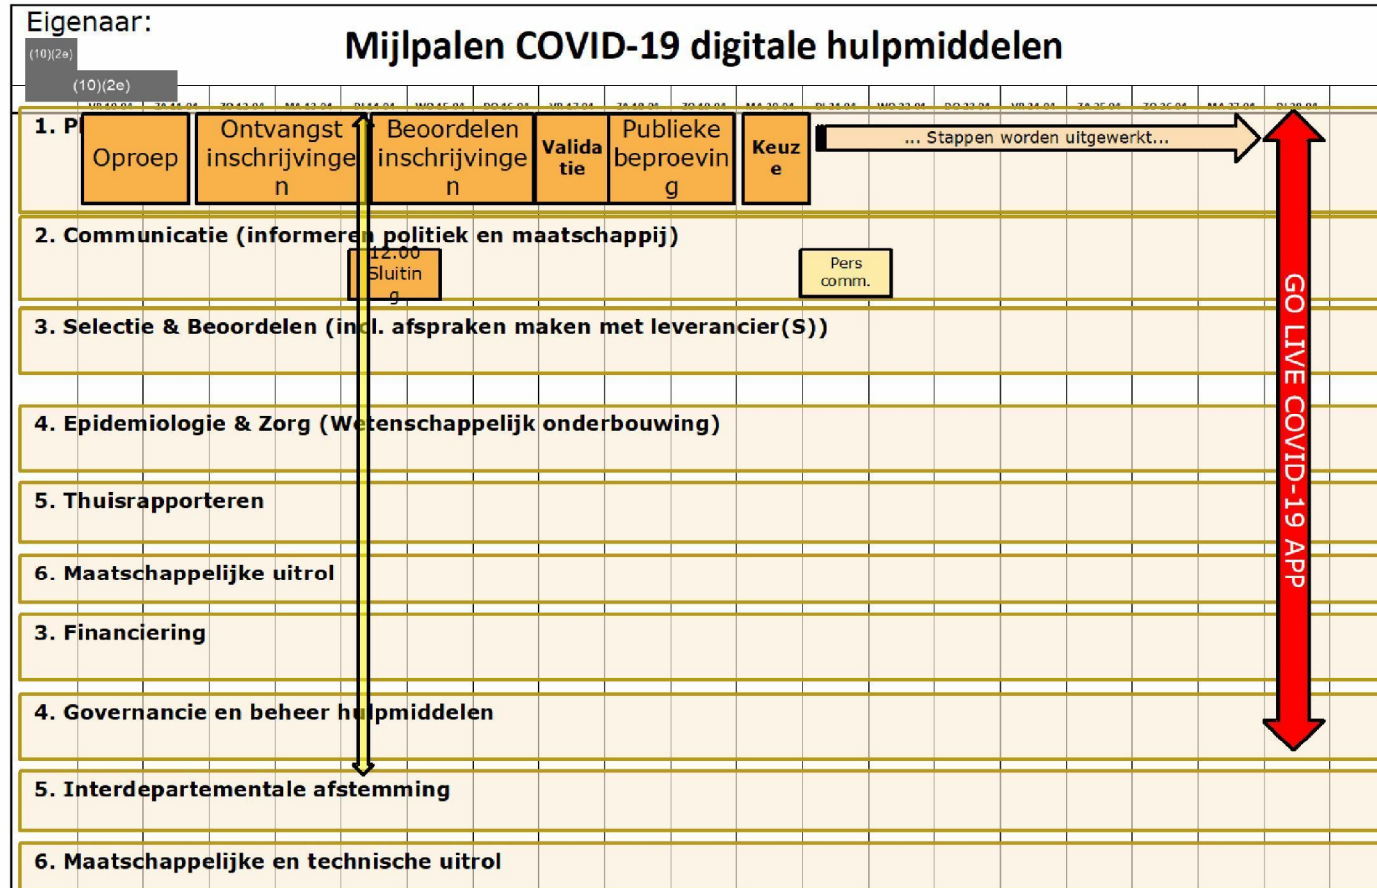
Eigenaar:
(10)(2e)
(10)(2e)

Mijlpalen COVID-19 digitale hulpmiddelen

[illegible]

1. P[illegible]

Oproep

Ontvangst inschrijvingen

Beoordelen inschrijvingen

Validatie

Publieke beproeving

Keuze

... Stappen worden uitgewerkt...

2. Communicatie (informeren politiek en maatschappij)

12.00 Sluiting

Pers comm.

3. Selectie & Beoordelen (incl. afspraken maken met leverancier(S))

4. Epidemiologie & Zorg (Wetenschappelijk onderbouwing)

5. Thuisrapporteren

6. Maatschappelijke uitrol

3. Financiering

4. Governancie en beheer hulpmiddelen

5. Interdepartementale afstemming

6. Maatschappelijke en technische uitrol

GO LIVE COVID-19 APP